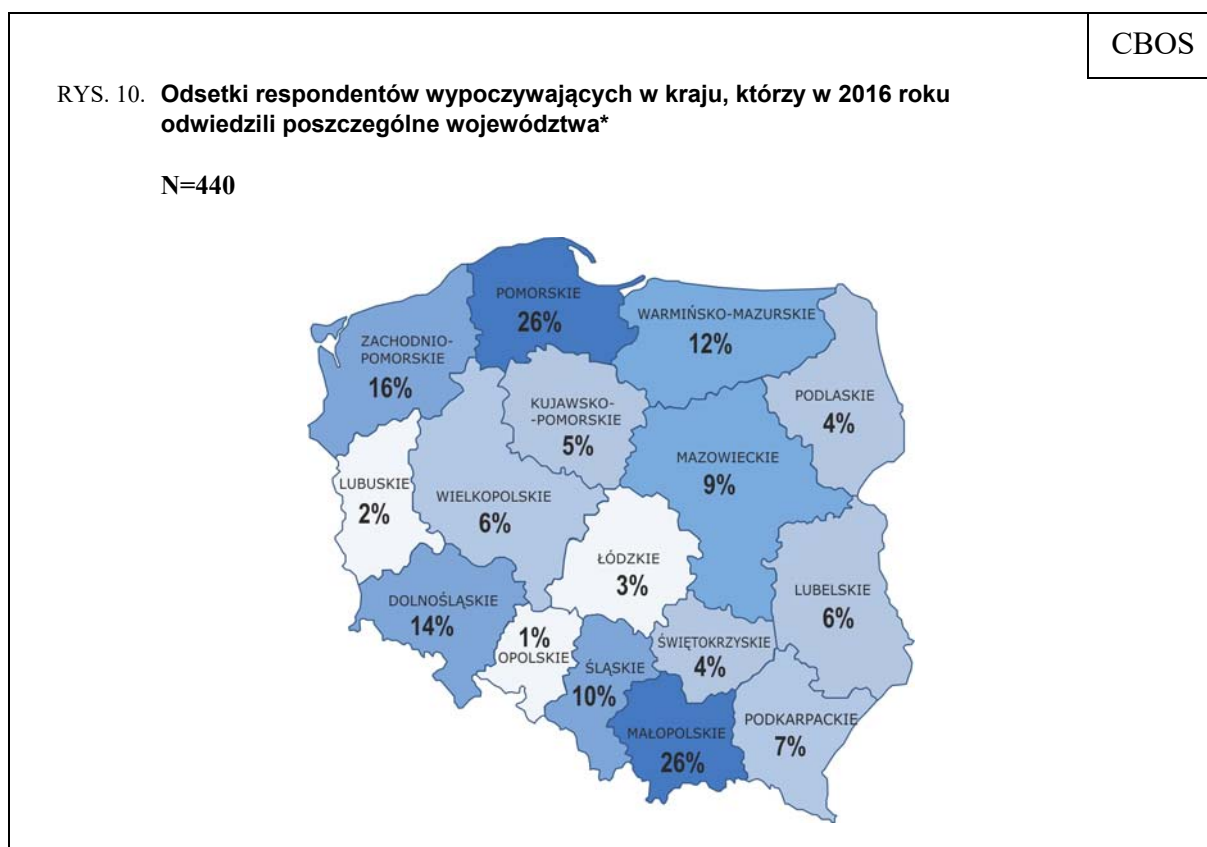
CBOS

RYS. 10. **Odsetki respondentów wypoczywających w kraju, którzy w 2016 roku odwiedzili poszczególne województwa***

**N=440**

POMORSKIE
26%

WARMIŃSKO-MAZURSKIE
12%

ZACHODNIO-POMORSKIE
16%

KUJAWSKO--POMORSKIE
5%

PODLASKIE
4%

MAZOWIECKIE
9%

LUBUSKIE
2%

WIELKOPOLSKIE
6%

ŁÓDZKIE
3%

LUBELSKIE
6%

DOLNOŚLĄSKIE
14%

1%
OPOLSKIE

ŚLĄSKIE
10%

ŚWIĘTOKRZYSKIE
4%

PODKARPACKIE
7%

MAŁOPOLSKIE
26%